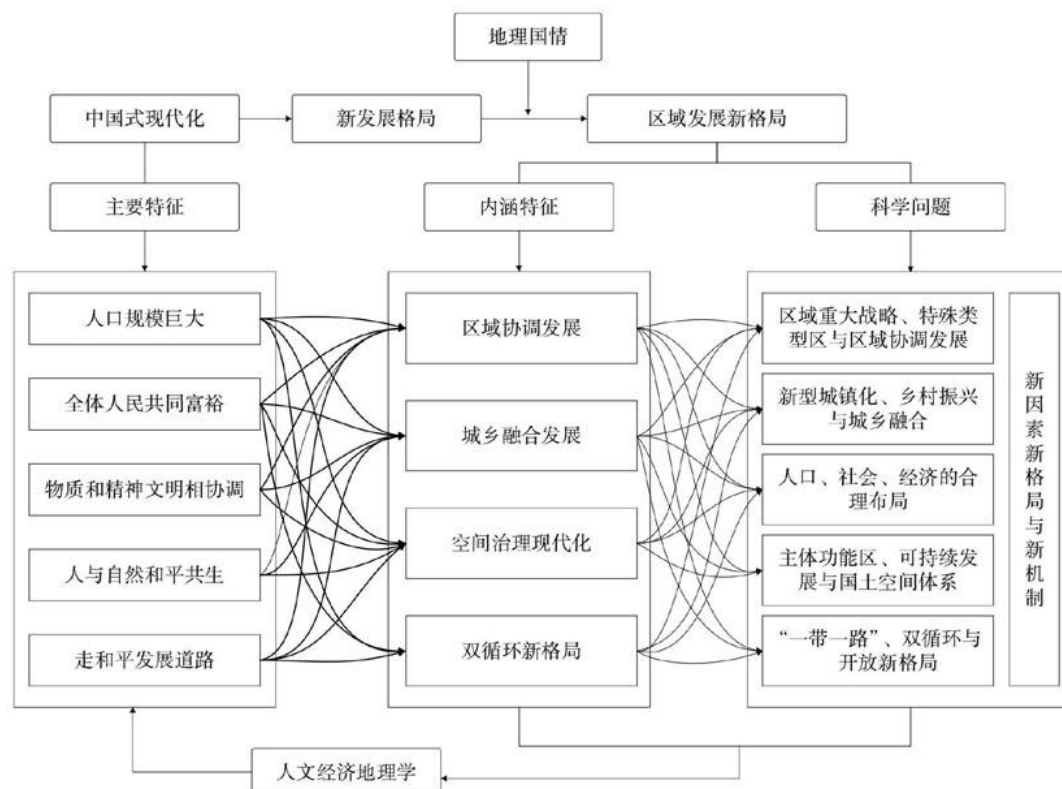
地理国情

中国式现代化

新发展格局

区域发展新格局

主要特征

内涵特征

科学问题

人口规模巨大

全体人民共同富裕

物质和精神文明相协调

人与自然和平共生

走和平发展道路

区域协调发展

城乡融合发展

空间治理现代化

双循环新格局

区域重大战略、特殊类型区与区域协调发展

新型城镇化、乡村振兴与城乡融合

人口、社会、经济的合理布局

主体功能区、可持续发展与国土空间体系

“一带一路”、双循环与开放新格局

新因素新格局与新机制

人文经济地理学